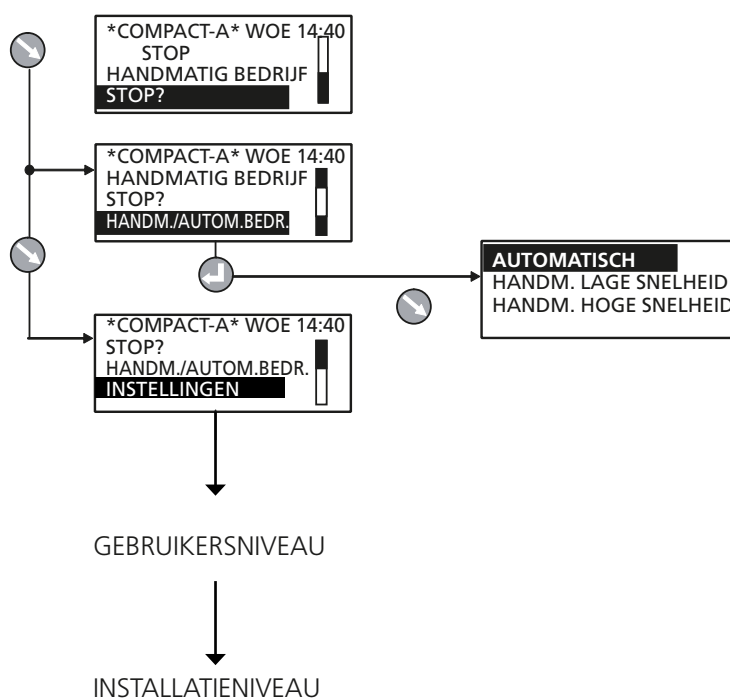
*COMPACT-A* WOE 14:40
STOP
HANDMATIG BEDRIJF
STOP?

*COMPACT-A* WOE 14:40
HANDMATIG BEDRIJF
STOP?
HANDM./AUTOM.BEDR.

AUTOMATISCH
HANDM. LAGE SNELHEID
HANDM. HOGE SNELHEID

*COMPACT-A* WOE 14:40
STOP?
HANDM./AUTOM.BEDR.
INSTELLINGEN

GEBRUIKERSNIVEAU

INSTALLATIENIVEAU